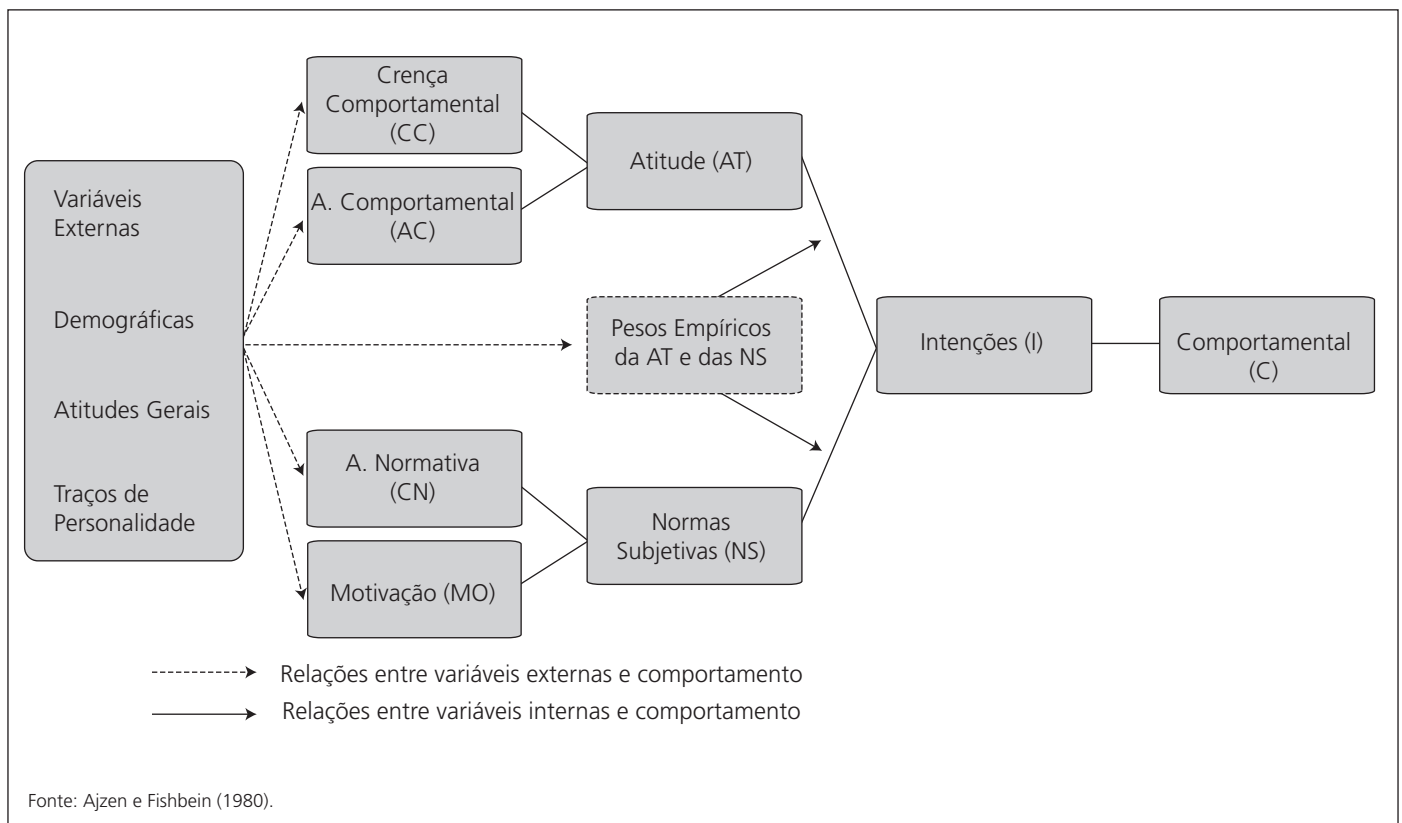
Variáveis Externas

Demográficas

Atitudes Gerais

Traços de Personalidade

Crença Comportamental (CC)

A. Comportamental (AC)

Atitude (AT)

Pesos Empíricos da AT e das NS

A. Normativa (CN)

Motivação (MO)

Normas Subjetivas (NS)

Intenções (I)

Comportamental (C)

Relações entre variáveis externas e comportamento

Relações entre variáveis internas e comportamento

Fonte: Ajzen e Fishbein (1980).